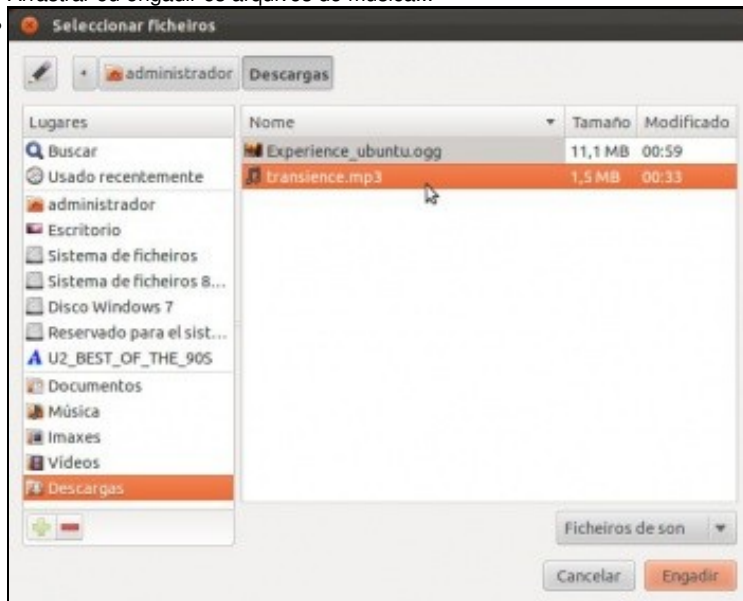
Arrastrar ou engadir os arquivos de música.

Seleccionar ficheiros

administrador Descargas

Lugares
Buscar
Usado recentemente
administrador
Escritorio
Sistema de ficheiros
Sistema de ficheiros 8...
Disco Windows 7
Reservado para el sist...
U2_BEST_OF_THE_90S
Documentos
Música
Imaxes
Vídeos
Descargas

| Nome | Tamaño | Modificado |
|---|---|---|
| Experience_ubuntu.ogg | 11,1 MB | 00:59 |
| transience.mp3 | 1,5 MB | 00:33 |

Ficheiros de son

Cancelar Engadir